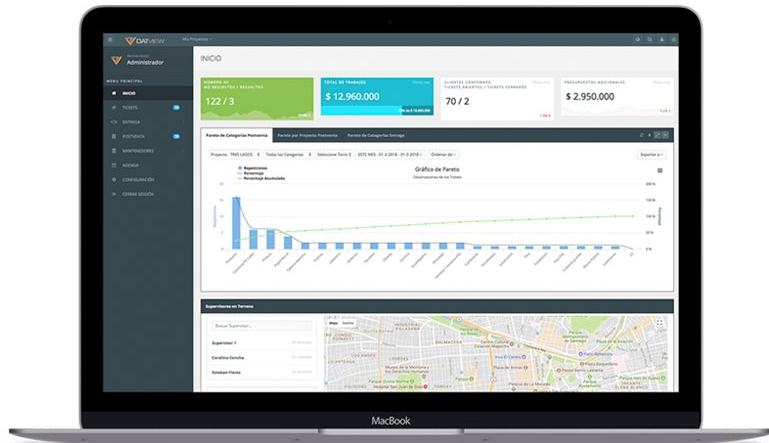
DATVIEW

Mis Proyectos

Administrador

MENU PRINCIPAL

INICIO

TICKETS

ENTREGA

POSTVENTA

MANTENEDORES

AGENDA

CONFIGURACIÓN

CERRAR SESIÓN

INICIO

122 / 3

TOTAL DE TRABAJOS

$ 12.960.000

CLIENTES CONFORMES
TICKETS ABIERTOS / TICKETS CERRADOS

70 / 2

PRESUPUESTOS ADICIONALES

$ 2.950.000

Pareto de Categorías Postventa

Pareto por Proyecto Postventa

Pareto de Categorías Entrega

Proyecto : TRES LAGOS

Todas las Categorías

Seleccione Torre

Ordenar de

Gráfico de Pareto

Observaciones de los Tickets

Repeticiones

Porcentaje

Porcentaje Acumulado

Supervisores en Terreno

Buscar Supervisor...

Supervisor 1

Carolina Concha

Esteban Flores

Mapa

Satélite

MacBook